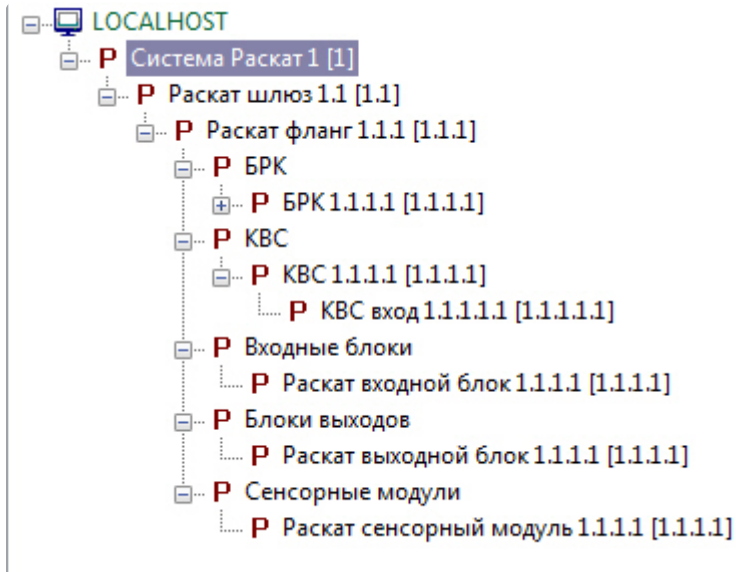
LOCALHOST
P Система Раскат 1 [1]
P Раскат шлюз 1.1 [1.1]
P Раскат фланг 1.1.1 [1.1.1]
P БРК
P БРК 1.1.1.1 [1.1.1.1]
P КВС
P КВС 1.1.1.1 [1.1.1.1]
P КВС вход 1.1.1.1.1 [1.1.1.1.1]
P Входные блоки
P Раскат входной блок 1.1.1.1 [1.1.1.1]
P Блоки выходов
P Раскат выходной блок 1.1.1.1 [1.1.1.1]
P Сенсорные модули
P Раскат сенсорный модуль 1.1.1.1 [1.1.1.1]